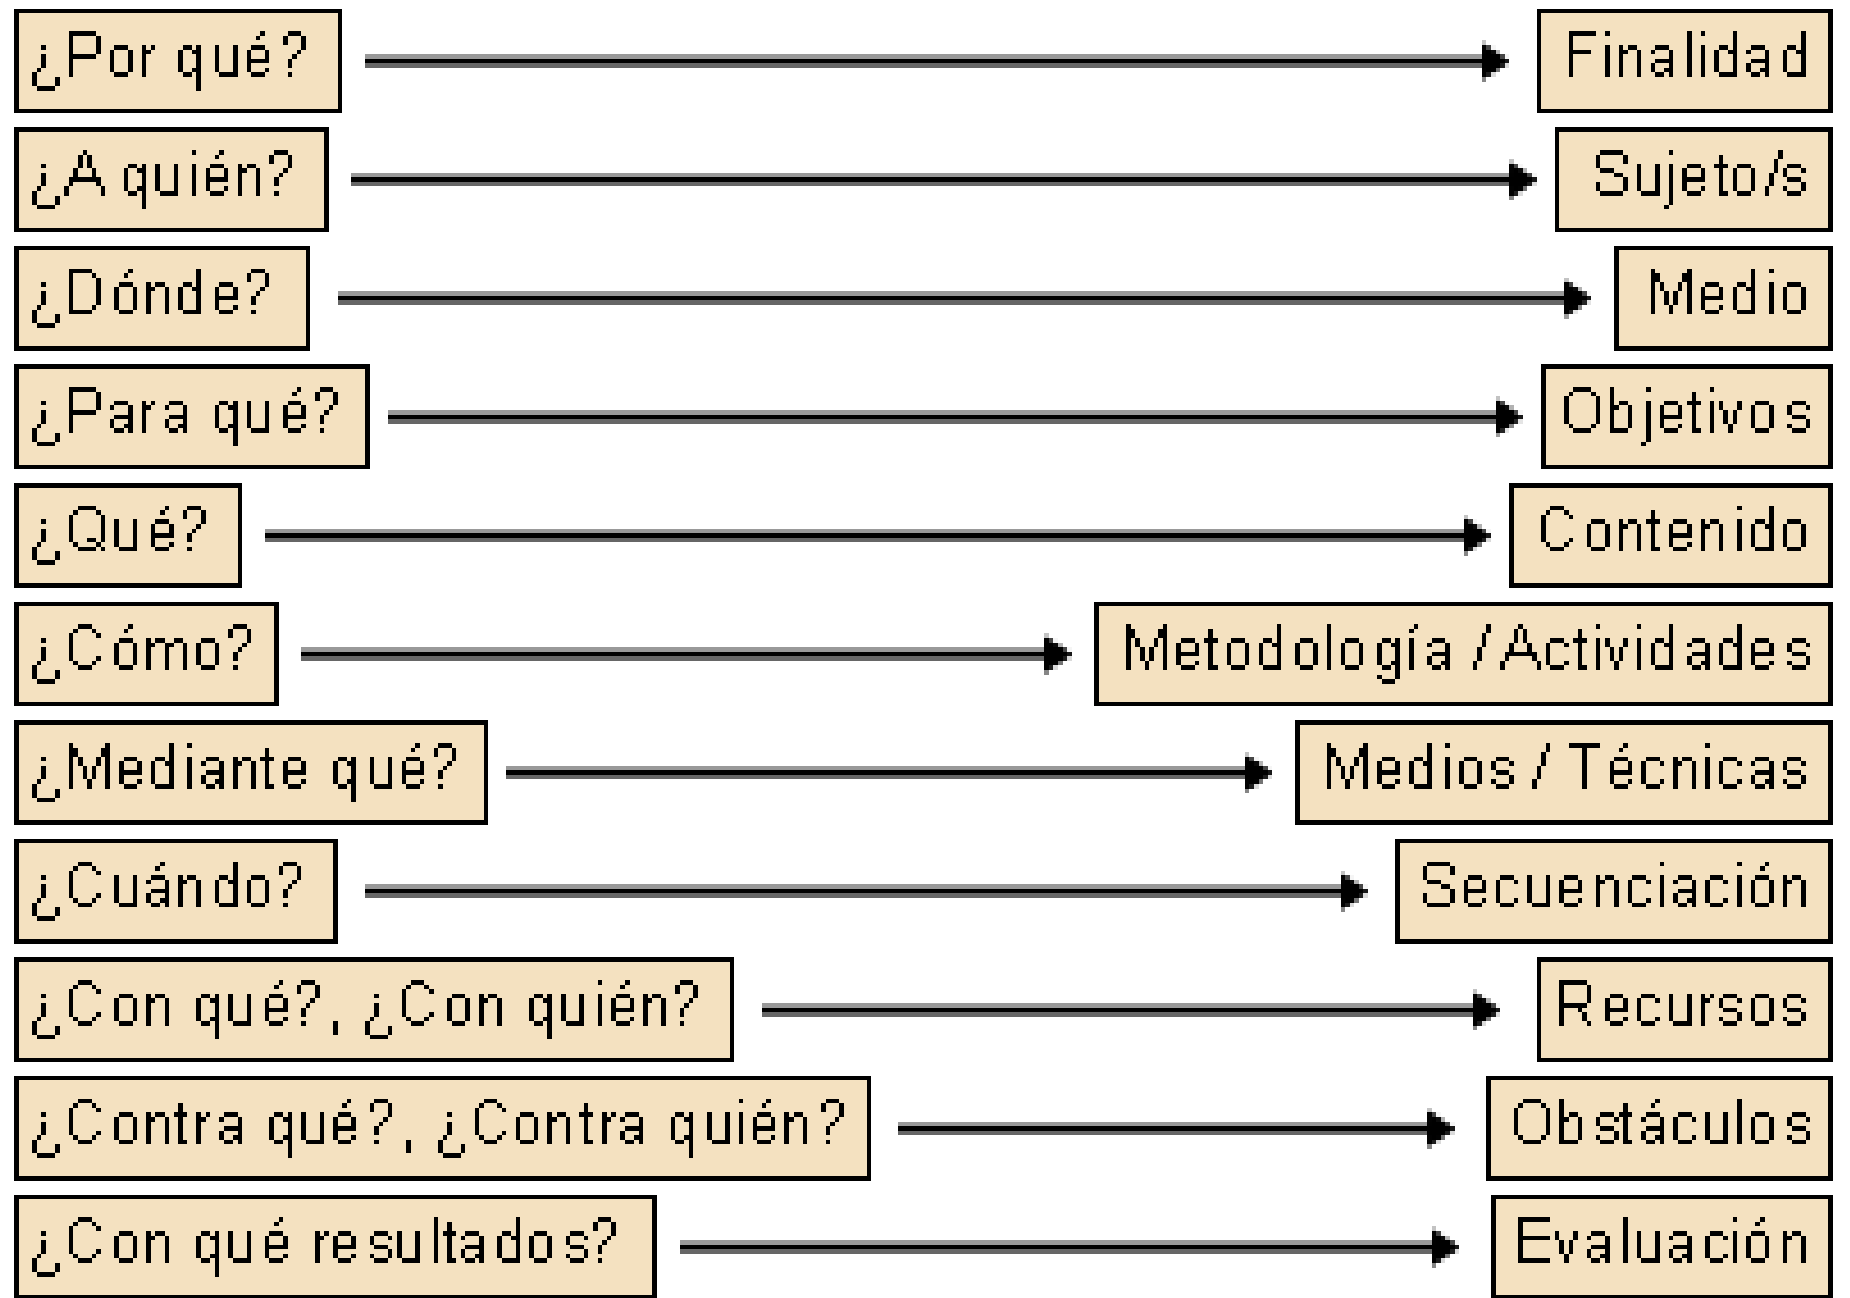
¿Por qué? Finalidad

¿A quién? Sujeto/s

¿Dónde? Medio

¿Para qué? Objetivos

¿Qué? Contenido

¿Cómo? Metodología / Actividades

¿Mediante qué? Medios / Técnicas

¿Cuándo? Secuenciación

¿Con qué?, ¿Con quién? Recursos

¿Contra qué?, ¿Contra quién? Obstáculos

¿Con qué resultados? Evaluación